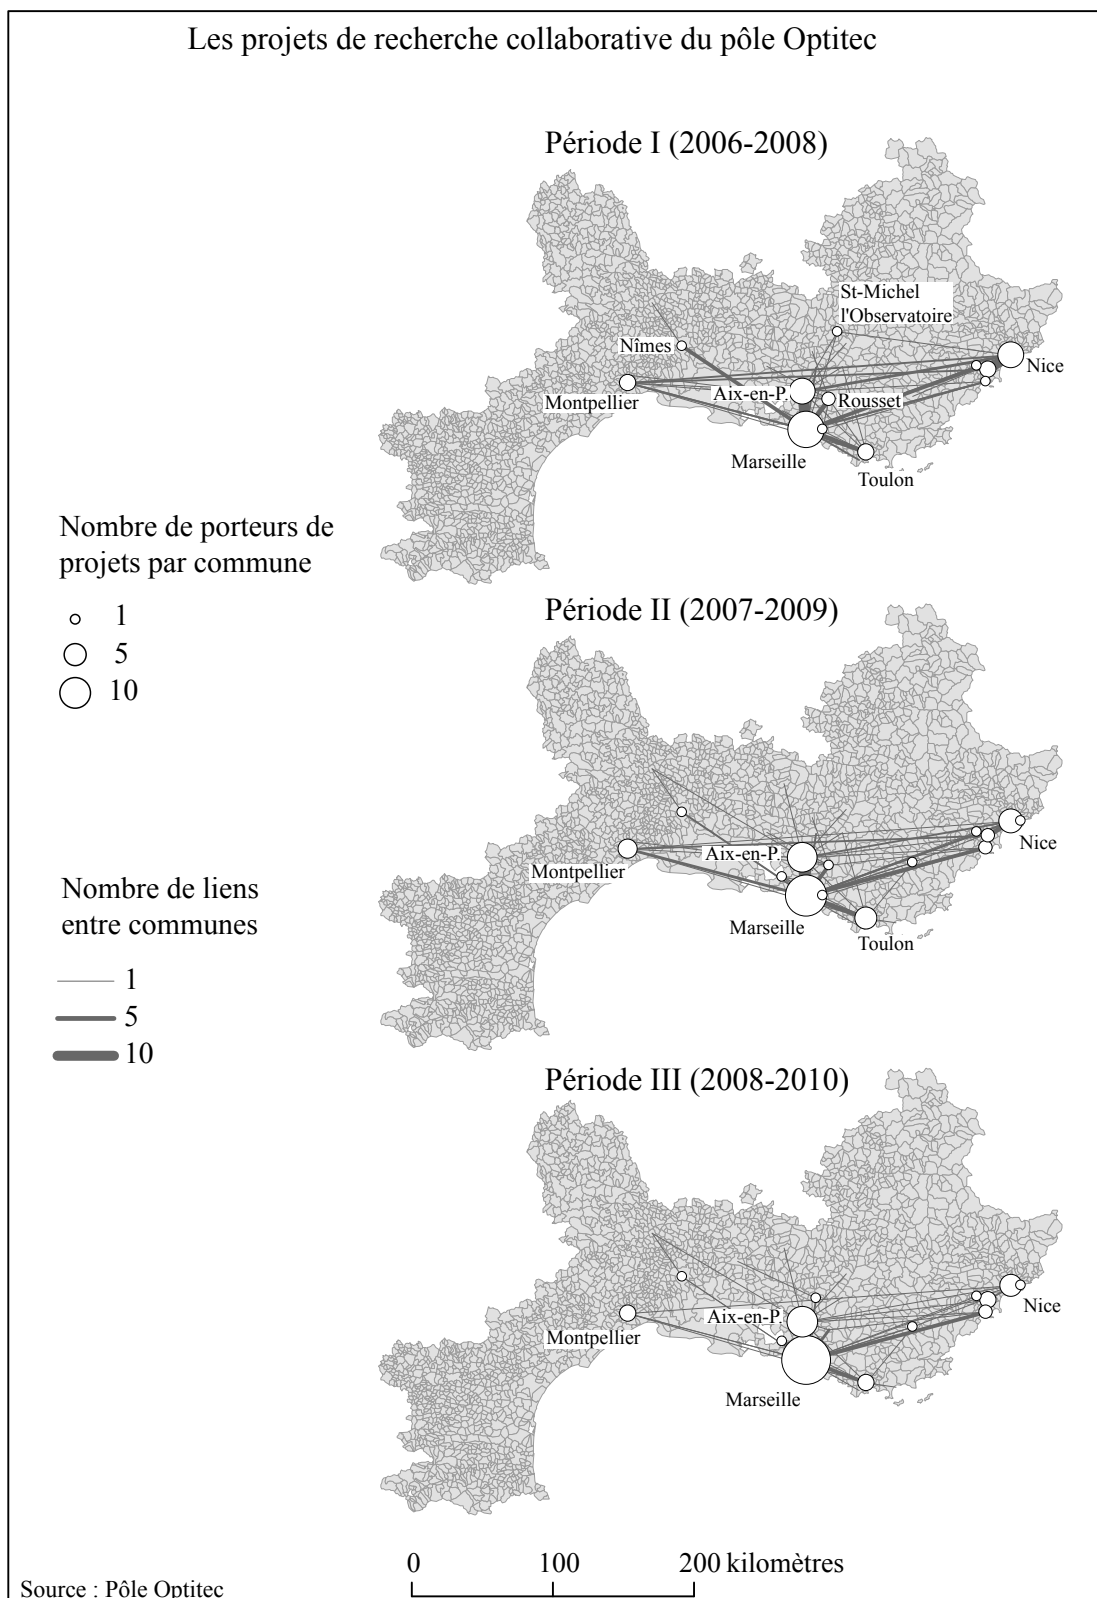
Les projets de recherche collaborative du pôle Optitec

Période I (2006-2008)

St-Michel l'Observatoire

Nîmes

Nice

Montpellier

Aix-en-P.

Rousset

Marseille

Toulon

Nombre de porteurs de projets par commune

1
5
10

Période II (2007-2009)

Nice

Aix-en-P.

Montpellier

Marseille

Toulon

Nombre de liens entre communes

1
5
10

Période III (2008-2010)

Nice

Aix-en-P.

Montpellier

Marseille

0 100 200 kilomètres

Source : Pôle Optitec